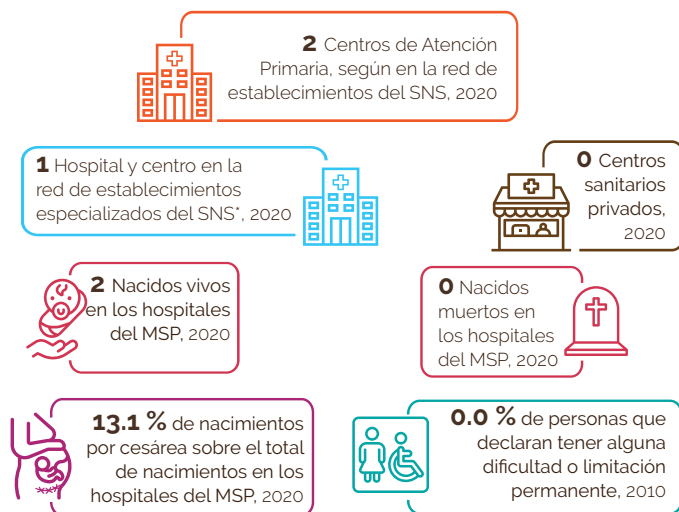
**2** Centros de Atención Primaria, según en la red de establecimientos del SNS, 2020

**1** Hospital y centro en la red de establecimientos especializados del SNS*, 2020

**0** Centros sanitarios privados, 2020

**2** Nacidos vivos en los hospitales del MSP, 2020

**0** Nacidos muertos en los hospitales del MSP, 2020

**13.1 %** de nacimientos por cesárea sobre el total de nacimientos en los hospitales del MSP, 2020

**0.0 %** de personas que declaran tener alguna dificultad o limitación permanente, 2010